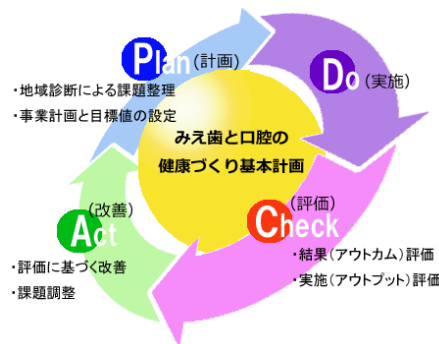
Plan（計画）
・地域診断による課題整理
・事業計画と目標値の設定

Do（実施）

みえ歯と口腔の健康づくり基本計画

Check（評価）
・結果（アウトカム）評価
・実施（アウトプット）評価

Act（改善）
・評価に基づく改善
・課題調整